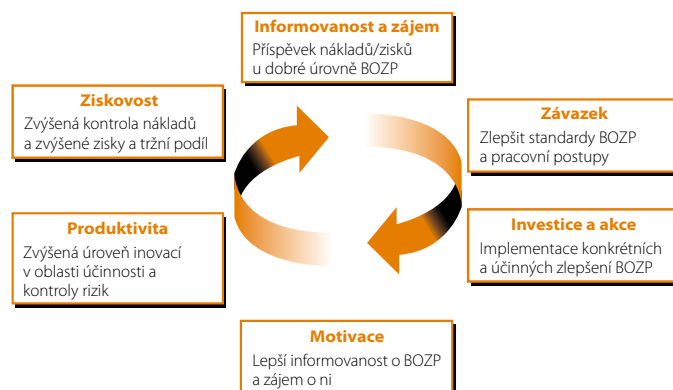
Informovanost a zájem
Příspěvek nákladů/zisků u dobré úrovně BOZP

Závazek
Zlepšit standardy BOZP a pracovní postupy

Investice a akce
Implementace konkrétních a účinných zlepšení BOZP

Motivace
Lepší informovanost o BOZP a zájem o ni

Produktivita
Zvýšená úroveň inovací v oblasti účinnosti a kontroly rizik

Ziskovost
Zvýšená kontrola nákladů a zvýšené zisky a tržní podíl